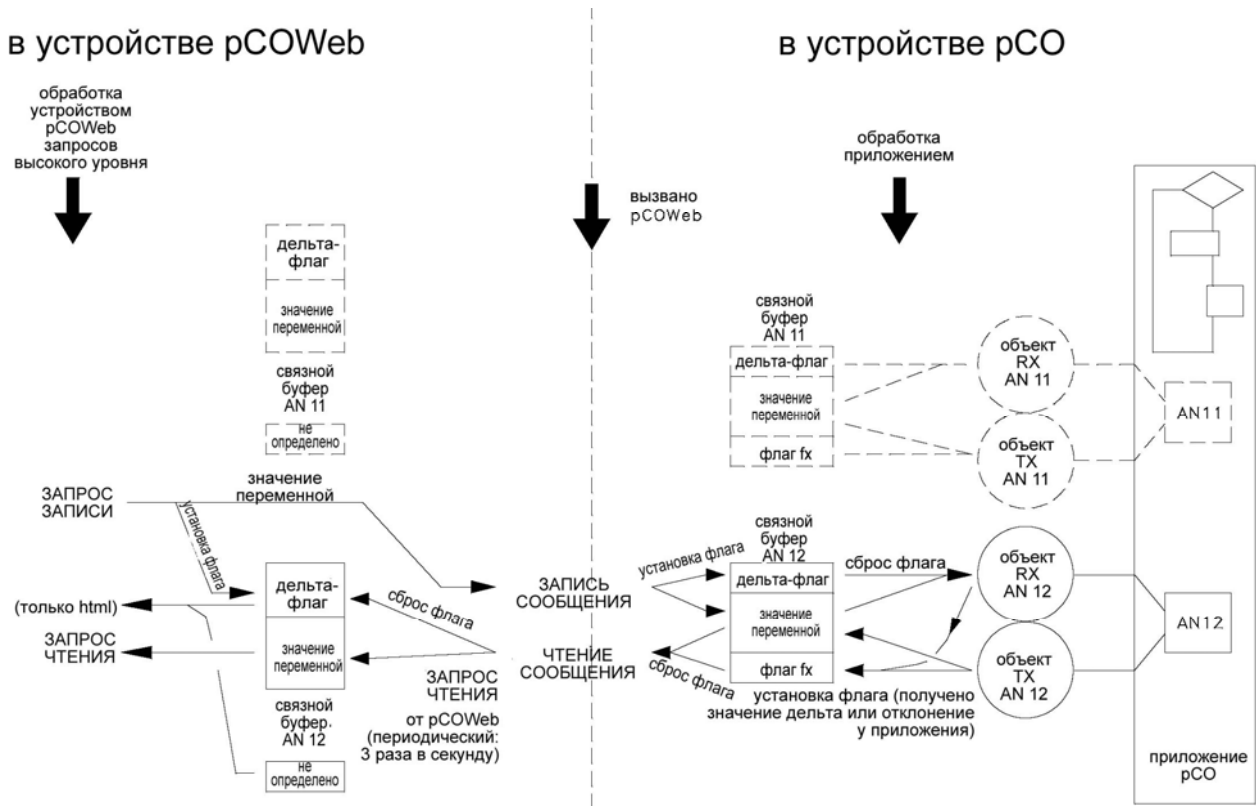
в устройстве pCOWeb

в устройстве pCO

обработка устройством pCOWeb запросов высокого уровня

вызвано pCOWeb

обработка приложением

дельта-флаг

значение переменной

связной буфер AN 11

не определено

связной буфер AN 11

дельта-флаг

значение переменной

флаг fx

объект RX AN 11

объект TX AN 11

AN11

ЗАПРОС ЗАПИСИ

установка флага

значение переменной

дельта-флаг

(только html)

ЗАПРОС ЧТЕНИЯ

значение переменной

связной буфер. AN 12

не определено

сброс флага

ЗАПРОС ЧТЕНИЯ от pCOWeb (периодический: 3 раза в секунду)

ЗАПИСЬ СООБЩЕНИЯ

ЧТЕНИЕ СООБЩЕНИЯ

установка флага

сброс флага

связной буфер AN 12

дельта-флаг

значение переменной

флаг fx

сброс флага

объект RX AN 12

объект TX AN 12

AN12

установка флага (получено значение дельта или отклонение у приложения)

приложение pCO